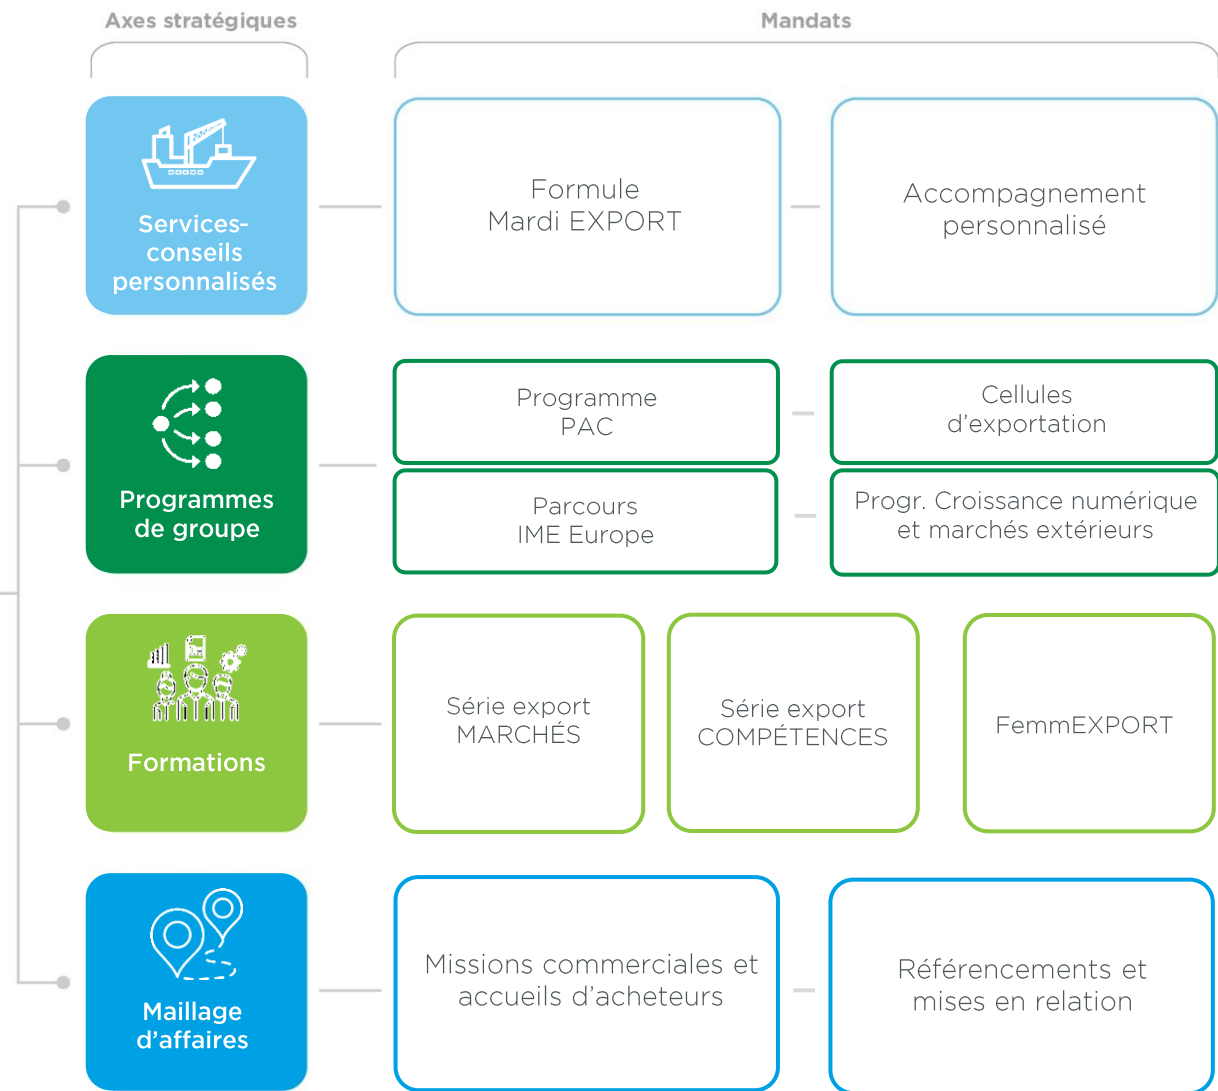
Axes stratégiques

Mandats

Services-conseils personnalisés

Formule Mardi EXPORT

Accompagnement personnalisé

Programmes de groupe

Programme PAC

Cellules d'exportation

Parcours IME Europe

Progr. Croissance numérique et marchés extérieurs

Formations

Série export MARCHÉS

Série export COMPÉTENCES

FemmEXPORT

Maillage d'affaires

Missions commerciales et accueils d'acheteurs

Référencements et mises en relation